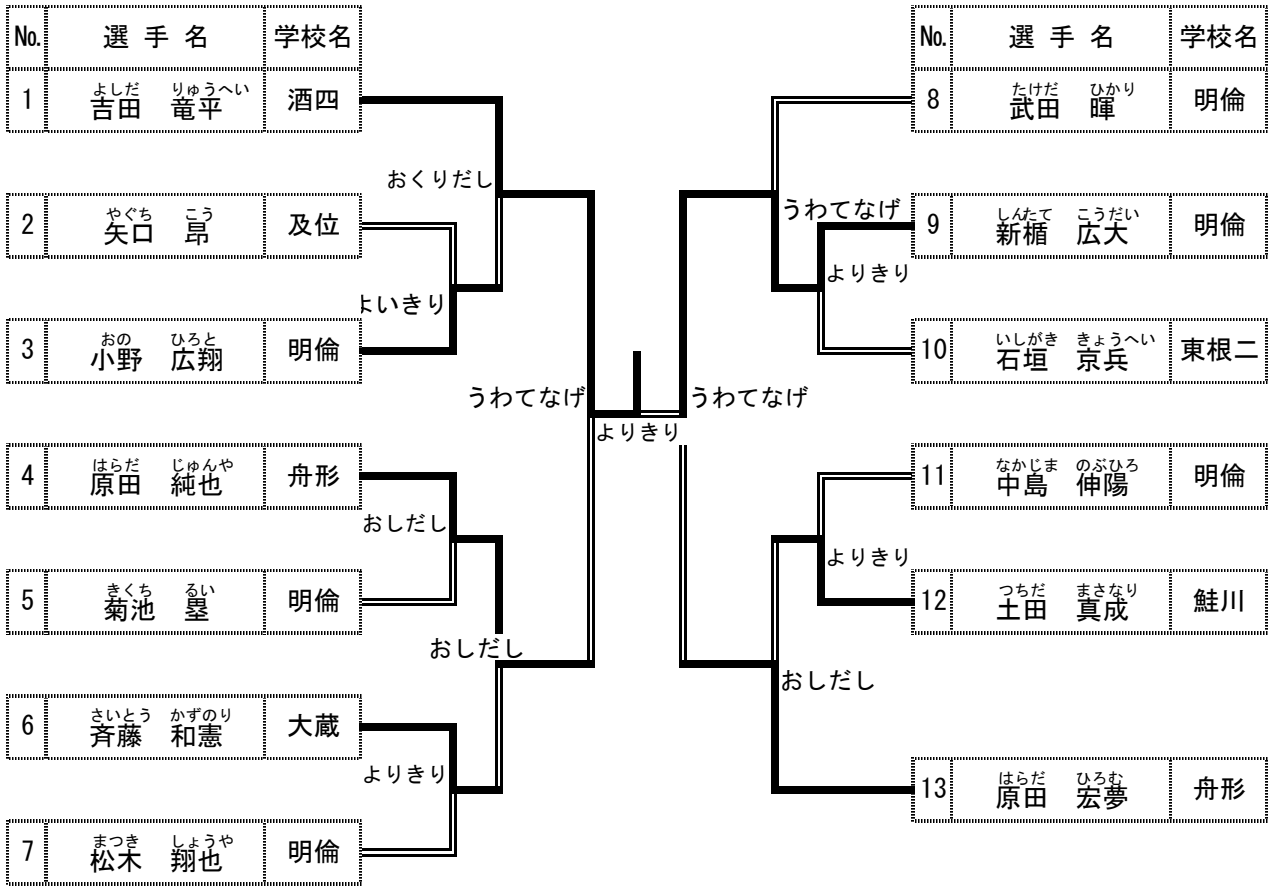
| No. | 選手名 | 学校名 |
|---|---|---|
| 1 | よしだ りゅうへい 吉田 竜平 | 酒四 |
| 2 | やぐち こう 矢口 昴 | 及位 |
| 3 | おの ひろと 小野 広翔 | 明倫 |
| 4 | はらだ じゅんや 原田 純也 | 舟形 |
| 5 | きくち るい 菊池 塁 | 明倫 |
| 6 | さいとう かずのり 斉藤 和憲 | 大蔵 |
| 7 | まつき しょうや 松木 翔也 | 明倫 |

| No. | 選手名 | 学校名 |
|---|---|---|
| 8 | たけだ ひかり 武田 暉 | 明倫 |
| 9 | しんたて こうだい 新楯 広大 | 明倫 |
| 10 | いしがき きょうへい 石垣 京兵 | 東根二 |
| 11 | なかじま のぶひろ 中島 伸陽 | 明倫 |
| 12 | つちだ まさなり 土田 真成 | 鮭川 |
| 13 | はらだ ひろむ 原田 宏夢 | 舟形 |

おくりだし
よいきり
うわてなげ
おしだし
おしだし
よりきり
よりきり
うわてなげ
よりきり
うわてなげ
よりきり
おしだし